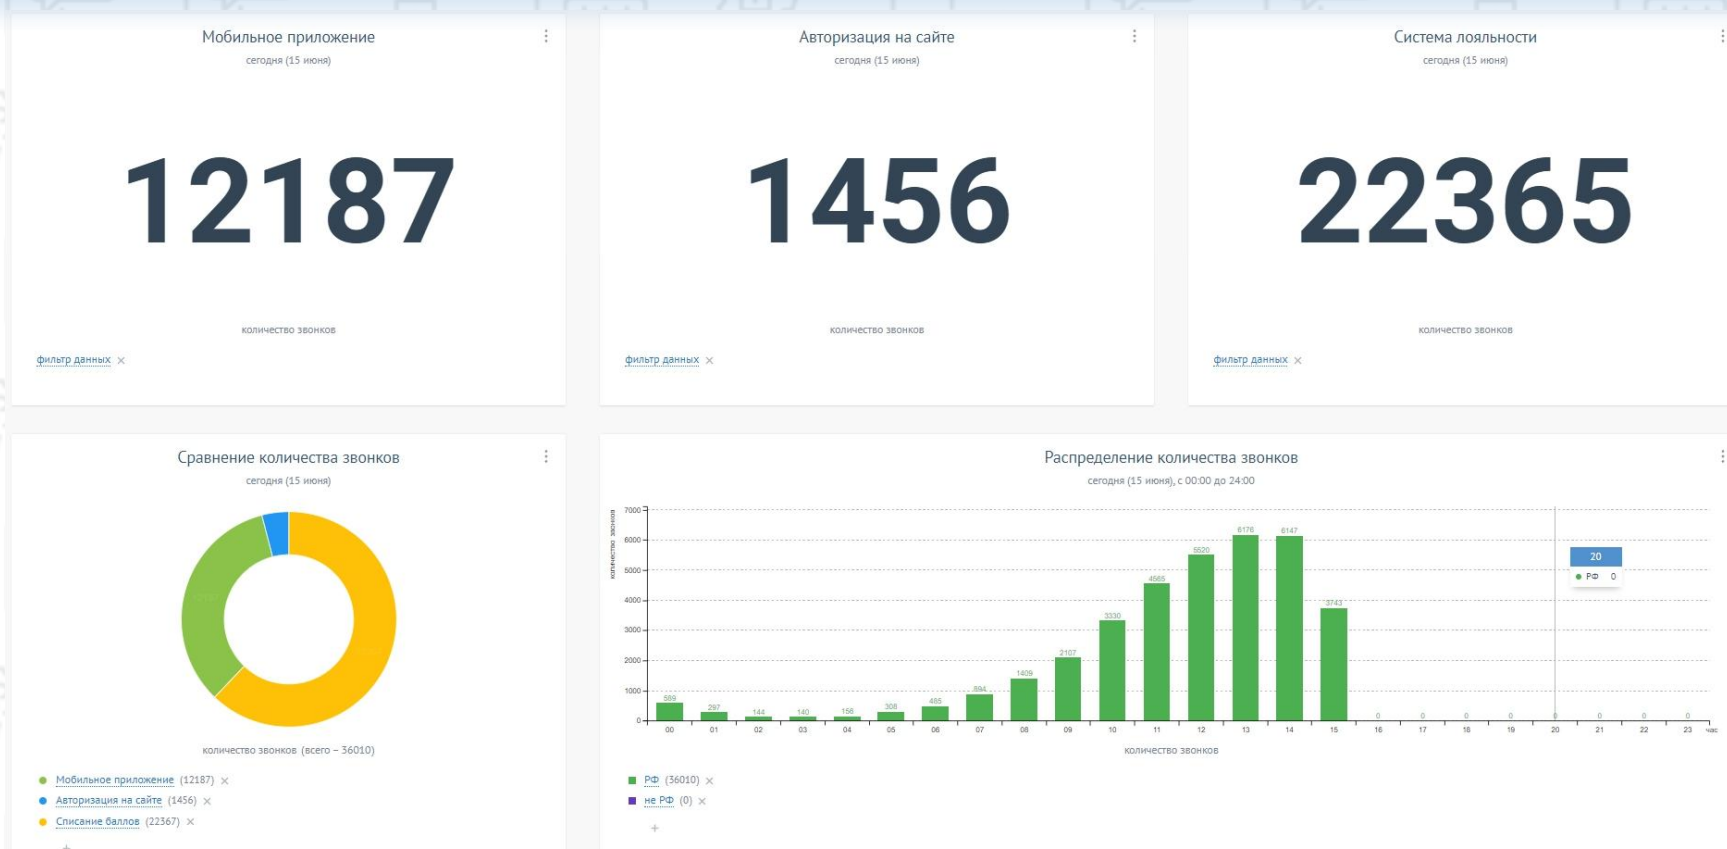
Мобильное приложение
сегодня (15 июня)

12187

количество звонков

фильтр данных ×

Авторизация на сайте
сегодня (15 июня)

1456

количество звонков

фильтр данных ×

Система лояльности
сегодня (15 июня)

22365

количество звонков

фильтр данных ×

Сравнение количества звонков
сегодня (15 июня)

количество звонков (всего – 36010)

Мобильное приложение (12187) ×
Авторизация на сайте (1456) ×
Списание баллов (22367) ×

Распределение количества звонков
сегодня (15 июня), с 00:00 до 24:00

количество звонков

7000
6000
5000
4000
3000
2000
1000
0

589 297 144 140 156 308 485 894 1409 2107 3330 4565 5520 6176 6147 3743 0 0 0 0 0 0 0 0

00 01 02 03 04 05 06 07 08 09 10 11 12 13 14 15 16 17 18 19 20 21 22 23 час

20
РФ 0

количество звонков

РФ (36010) ×
не РФ (0) ×
+